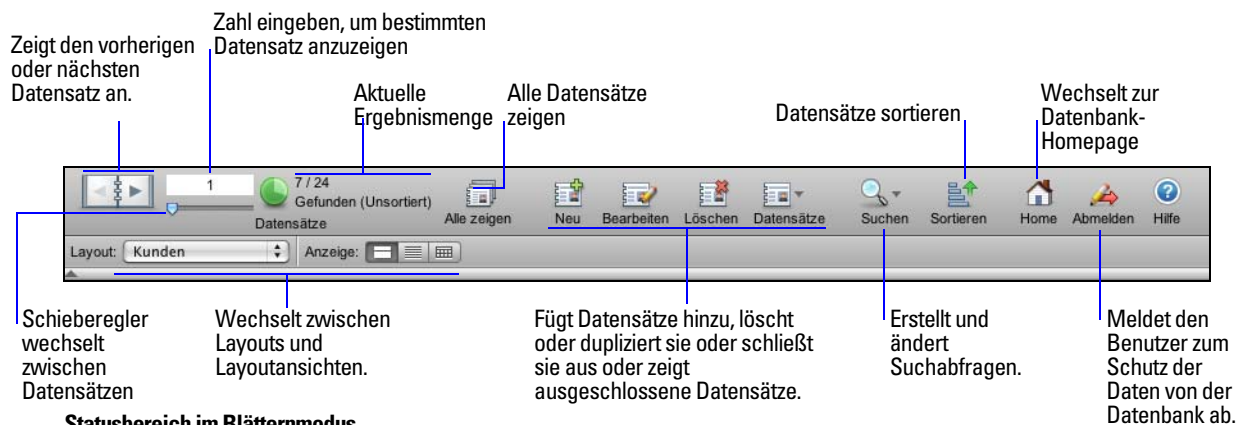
Zahl eingeben, um bestimmten Datensatz anzuzeigen

Zeigt den vorherigen oder nächsten Datensatz an.

Aktuelle Ergebnismenge

Alle Datensätze zeigen

Datensätze sortieren

Wechselt zur Datenbank-Homepage

1

7 / 24
Gefunden (Unsortiert)

Datensätze

Alle zeigen

Neu

Bearbeiten

Löschen

Datensätze

Suchen

Sortieren

Home

Abmelden

Hilfe

Layout: Kunden

Anzeige:

Schieberegler wechselt zwischen Datensätzen

Wechselt zwischen Layouts und Layoutansichten.

Fügt Datensätze hinzu, löscht oder dupliziert sie oder schließt sie aus oder zeigt ausgeschlossene Datensätze.

Erstellt und ändert Suchabfragen.

Meldet den Benutzer zum Schutz der Daten von der Datenbank ab.

Statusbereich im Blätternmodus